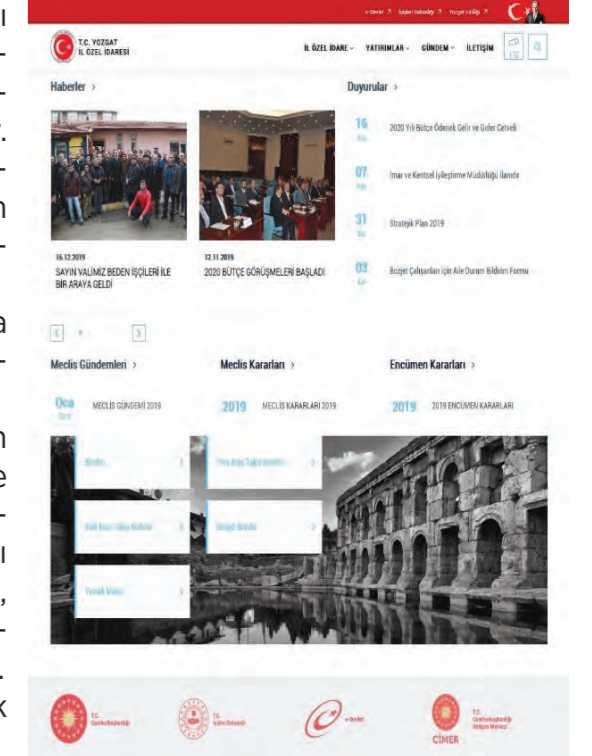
e-Devlet ↗ İçişleri Bakanlığı ↗ Yozgat Valiliği ↗

T.C. YOZGAT
İL ÖZEL İDARESİ

İL ÖZEL İDARE ⌄ YATIRIMLAR ⌄ GÜNDEM ⌄ İLETİŞİM

Haberler ›

16.12.2019
SAYIN VALİMİZ BEDEN İŞÇİLERİ İLE BİR ARAYA GELDİ

12.11.2019
2020 BÜTÇE GÖRÜŞMELERİ BAŞLADI

Duyurular ›

16 2020 Yılı Bütçe Ödenek Gelir ve Gider Cetveli

07 İmar ve Kentsel İyileştirme Müdürlüğü İlanıdır

31 Stratejik Plan 2019

03 Bozjet Çalışanları İçin Aile Durum Bildirim Formu

Meclis Gündemleri ›

Oca MECLİS GÜNDEMİ 2019

Meclis Kararları ›

2019 MECLİS KARARLARI 2019

Encümen Kararları ›

2019 2019 ENCÜMEN KARARLARI

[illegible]

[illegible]

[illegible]

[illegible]

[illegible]

T.C. Cumhurbaşkanlığı

T.C. İçişleri Bakanlığı

e-Devlet

CİMER

T.C. Cumhurbaşkanlığı İletişim Merkezi